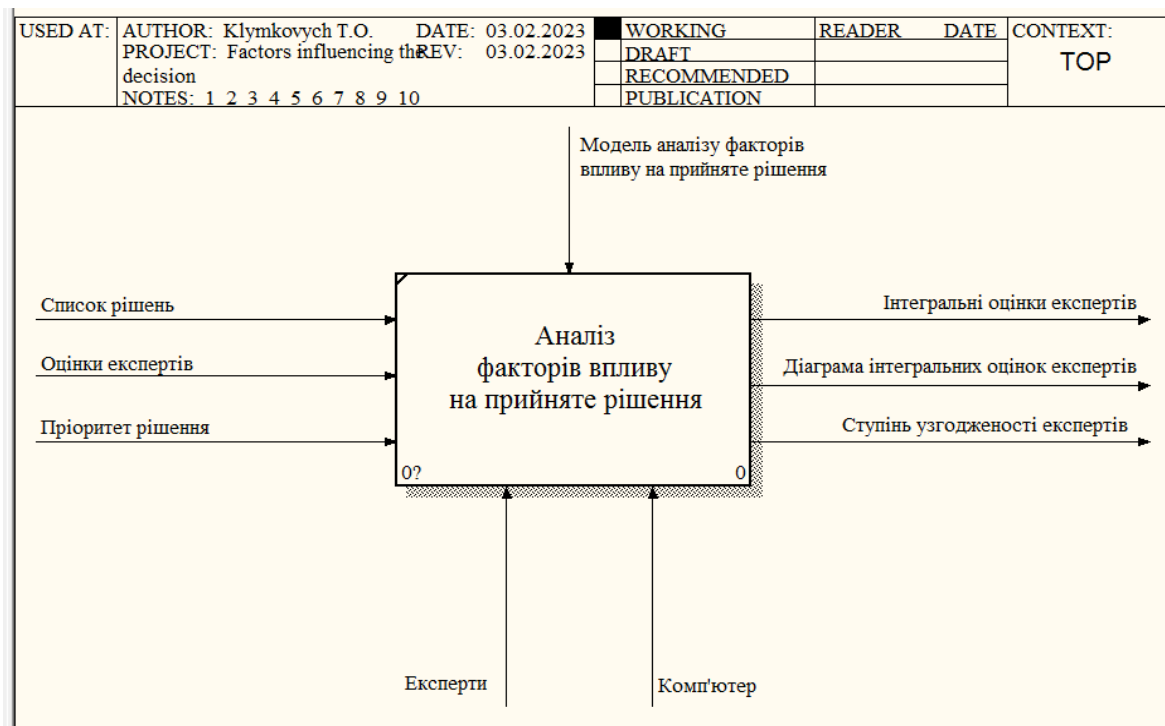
| USED AT: | AUTHOR: Klymkovych T.O. DATE: 03.02.2023<br>PROJECT: Factors influencing the decision REV: 03.02.2023<br>NOTES: 1 2 3 4 5 6 7 8 9 10 | | WORKING | READER | DATE | CONTEXT: |
|---|---|---|---|---|---|---|
| | | | DRAFT | | | TOP |
| | | | RECOMMENDED | | | |
| | | | PUBLICATION | | | |

Модель аналізу факторів впливу на прийняте рішення

Список рішень

Оцінки експертів

Пріоритет рішення

Аналіз факторів впливу на прийняте рішення

0?

0

Інтегральні оцінки експертів

Діаграма інтегральних оцінок експертів

Ступінь узгодженості експертів

Експерти

Комп'ютер